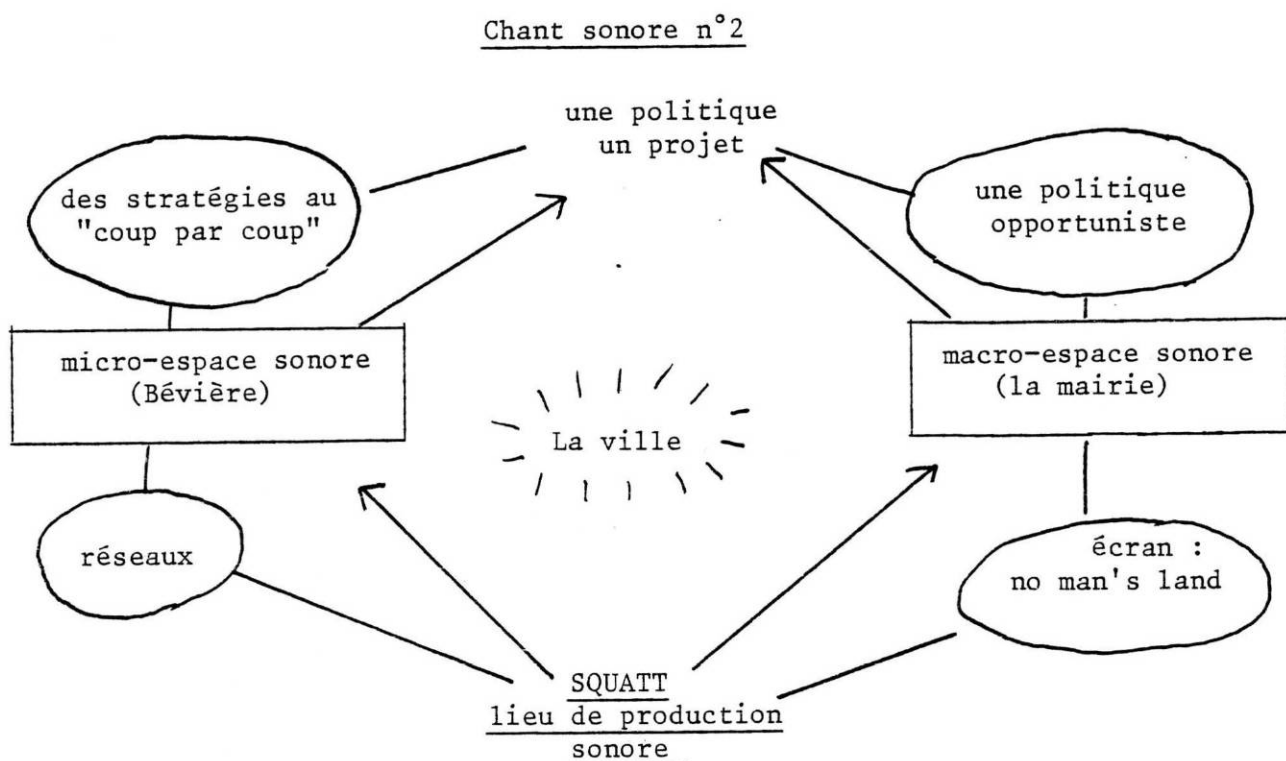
Chant sonore n°2

une politique
un projet

des stratégies au "coup par coup"

une politique opportuniste

micro-espace sonore (Bévière)

macro-espace sonore (la mairie)

La ville

réseaux

écran : no man's land

SQUATT
lieu de production sonore